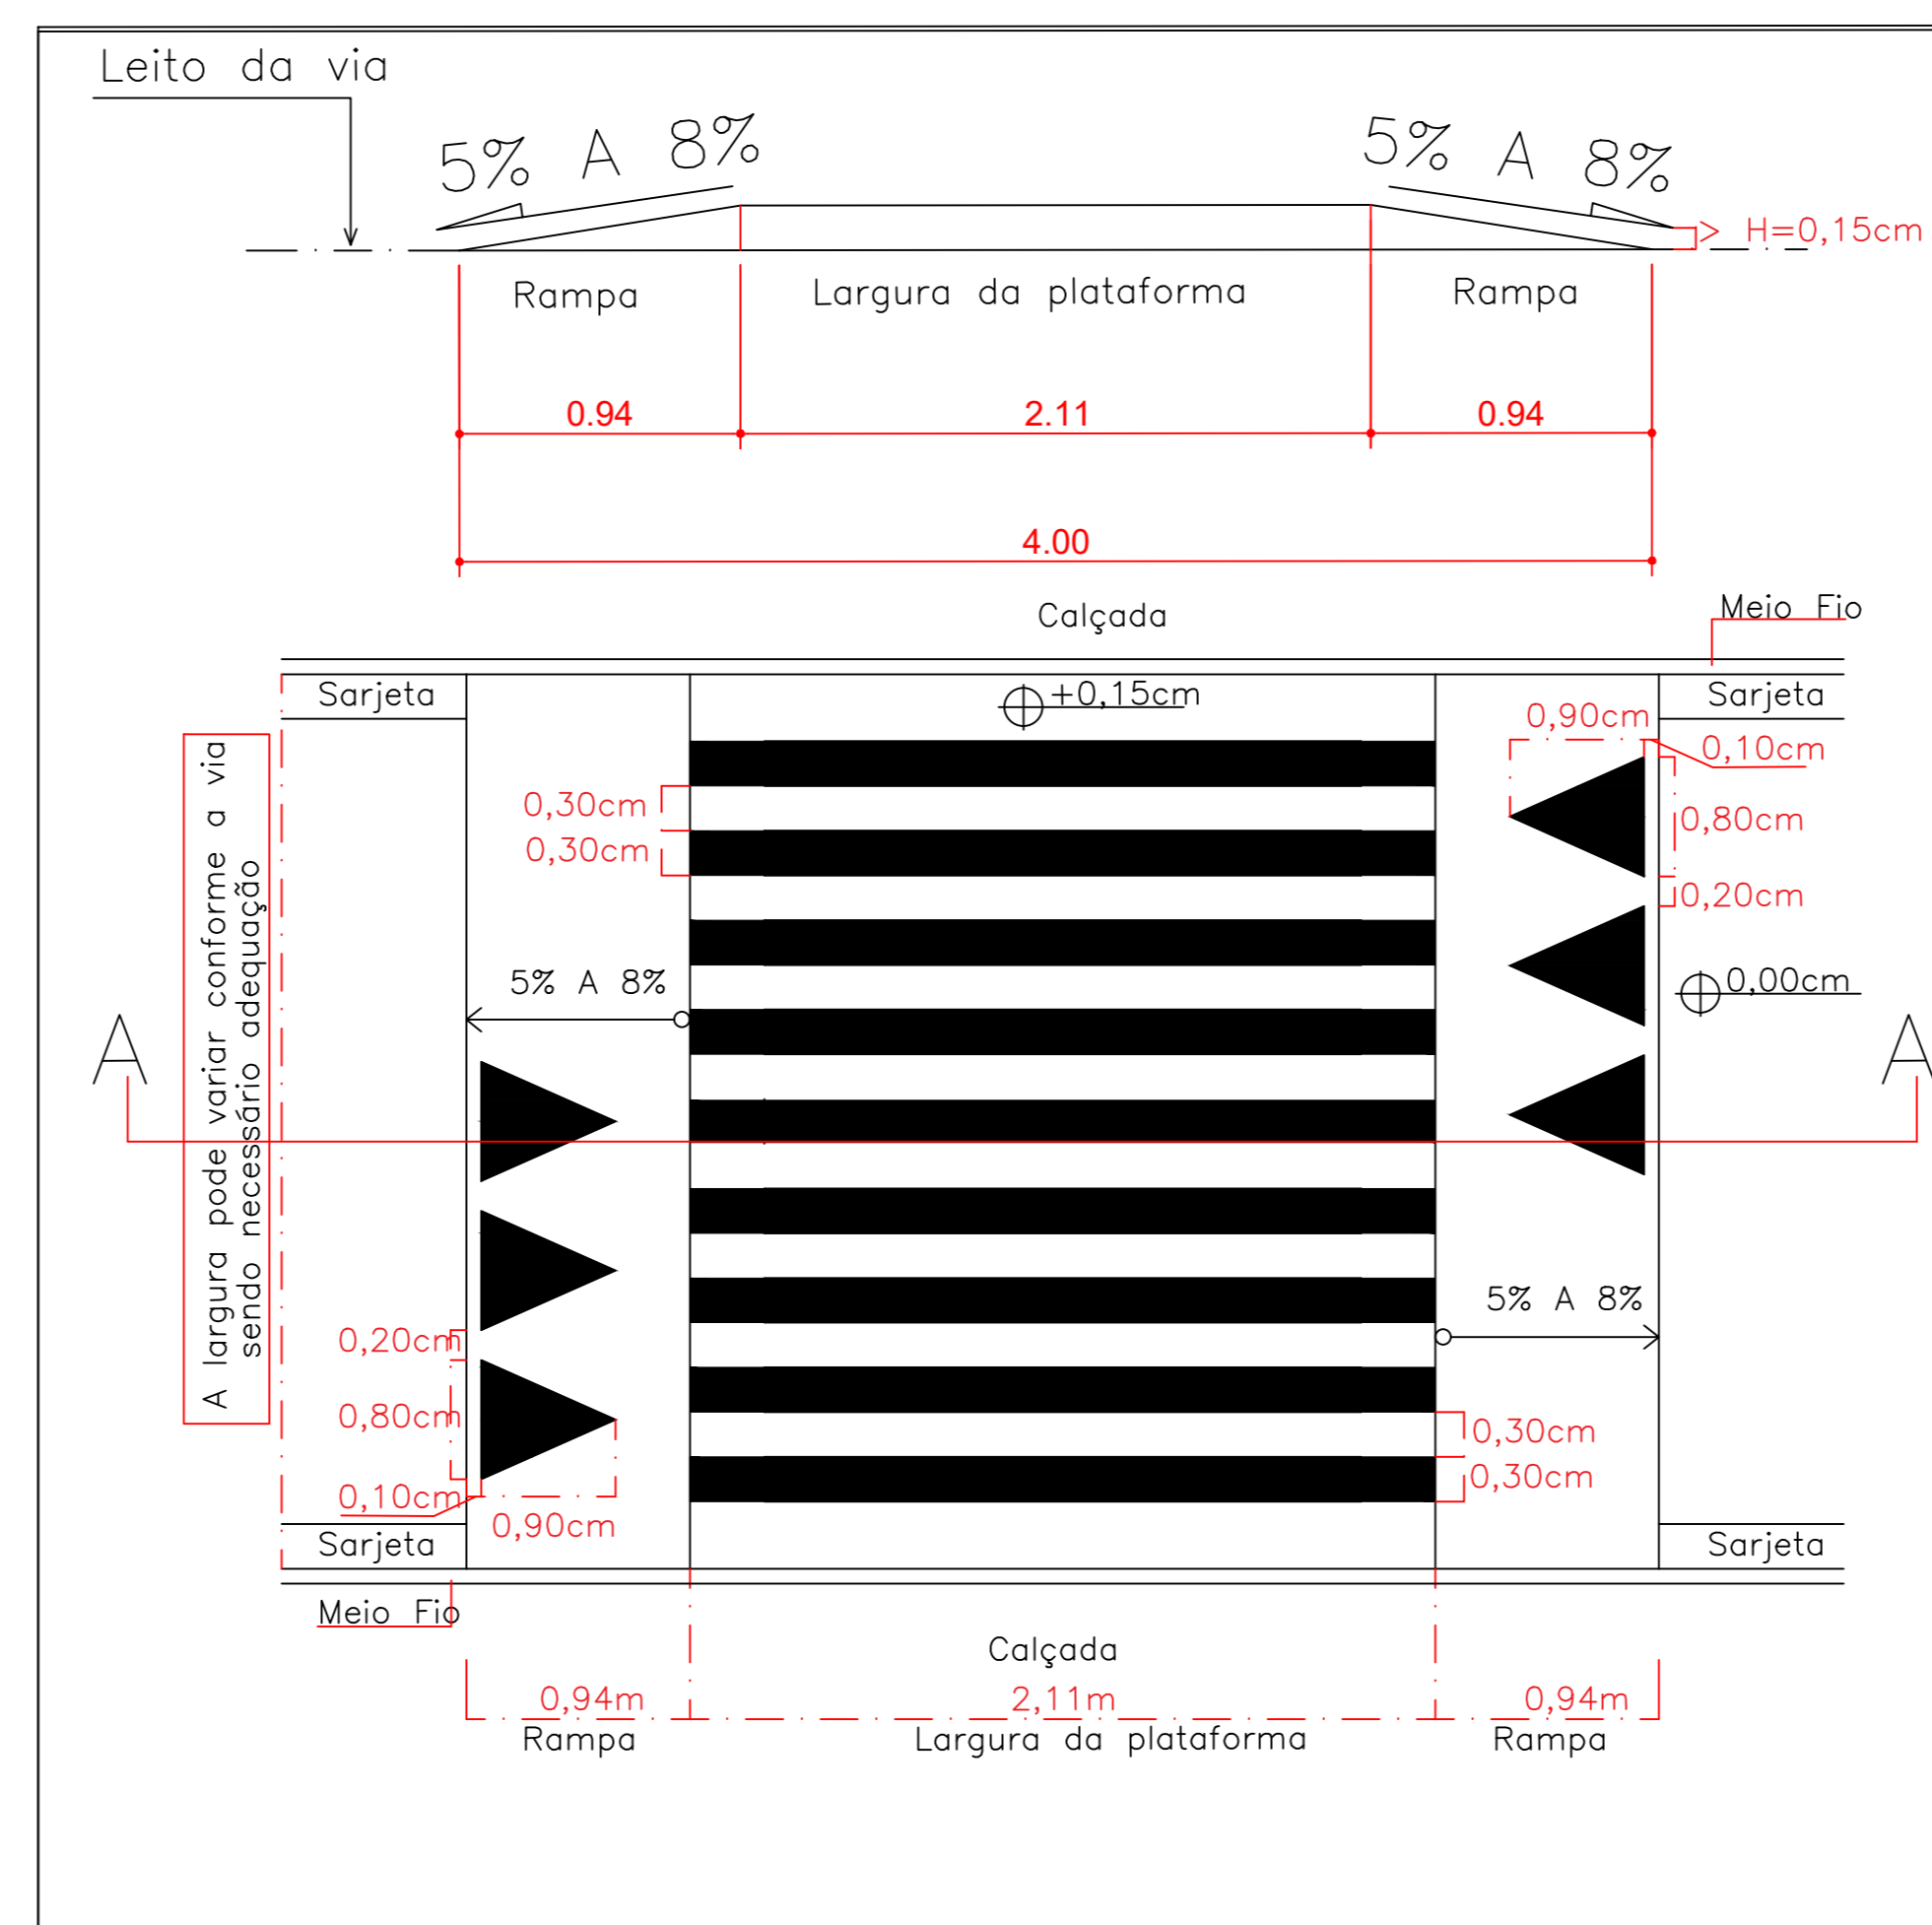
Leito da via

5% A 8%

5% A 8%

H=0,15cm

Rampa

Largura da plataforma

Rampa

0.94

2.11

0.94

4.00

Calçada

Meio Fio

Sarjeta

+0,15cm

Sarjeta

0,90cm

0,10cm

0,30cm

0,30cm

0,80cm

0,20cm

A largura pode variar conforme a via sendo necessário adequação

5% A 8%

0,00cm

A

A

5% A 8%

0,20cm

0,80cm

0,10cm

0,90cm

0,30cm

0,30cm

Sarjeta

Sarjeta

Meio Fio

Calçada

0,94m

2,11m

0,94m

Rampa

Largura da plataforma

Rampa